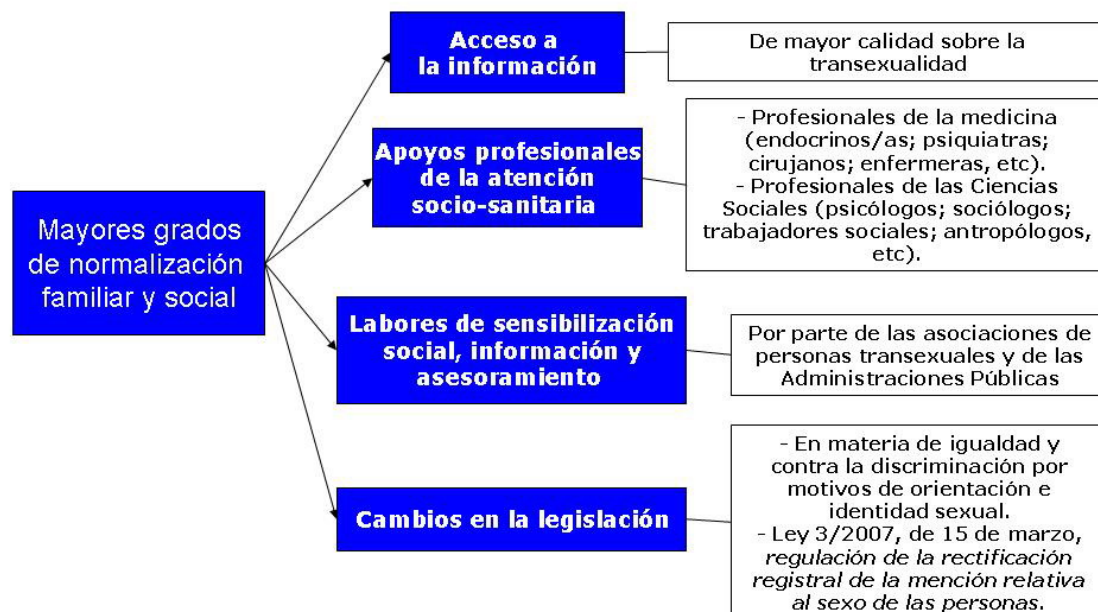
Mayores grados de normalización familiar y social

Acceso a la información

De mayor calidad sobre la transexualidad

Apoyos profesionales de la atención socio-sanitaria

- Profesionales de la medicina (endocrinos/as; psiquiatras; cirujanos; enfermeras, etc).
- Profesionales de las Ciencias Sociales (psicólogos; sociólogos; trabajadores sociales; antropólogos, etc).

Labores de sensibilización social, información y asesoramiento

Por parte de las asociaciones de personas transexuales y de las Administraciones Públicas

Cambios en la legislación

- En materia de igualdad y contra la discriminación por motivos de orientación e identidad sexual.
- Ley 3/2007, de 15 de marzo, regulación de la rectificación registral de la mención relativa al sexo de las personas.